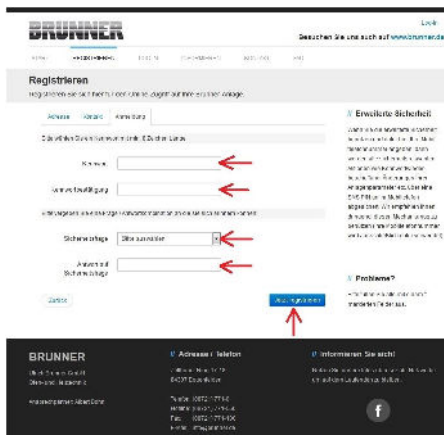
BRUNNER

Login

Besuchen Sie uns auch auf www.brunner.de

Registrieren

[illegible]

Adresse | Kontakt | Anmeldung

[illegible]

Kennwort

Kennwortbestätigung

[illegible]

Sicherheitsfrage | Bitte auswählen

Antwort auf Sicherheitsfrage

Zurück

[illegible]

Erweiterte Sicherheit

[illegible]

Probleme?

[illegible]

BRUNNER

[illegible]

Adresse | Telefon

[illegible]

Informieren Sie sich!

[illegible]

f